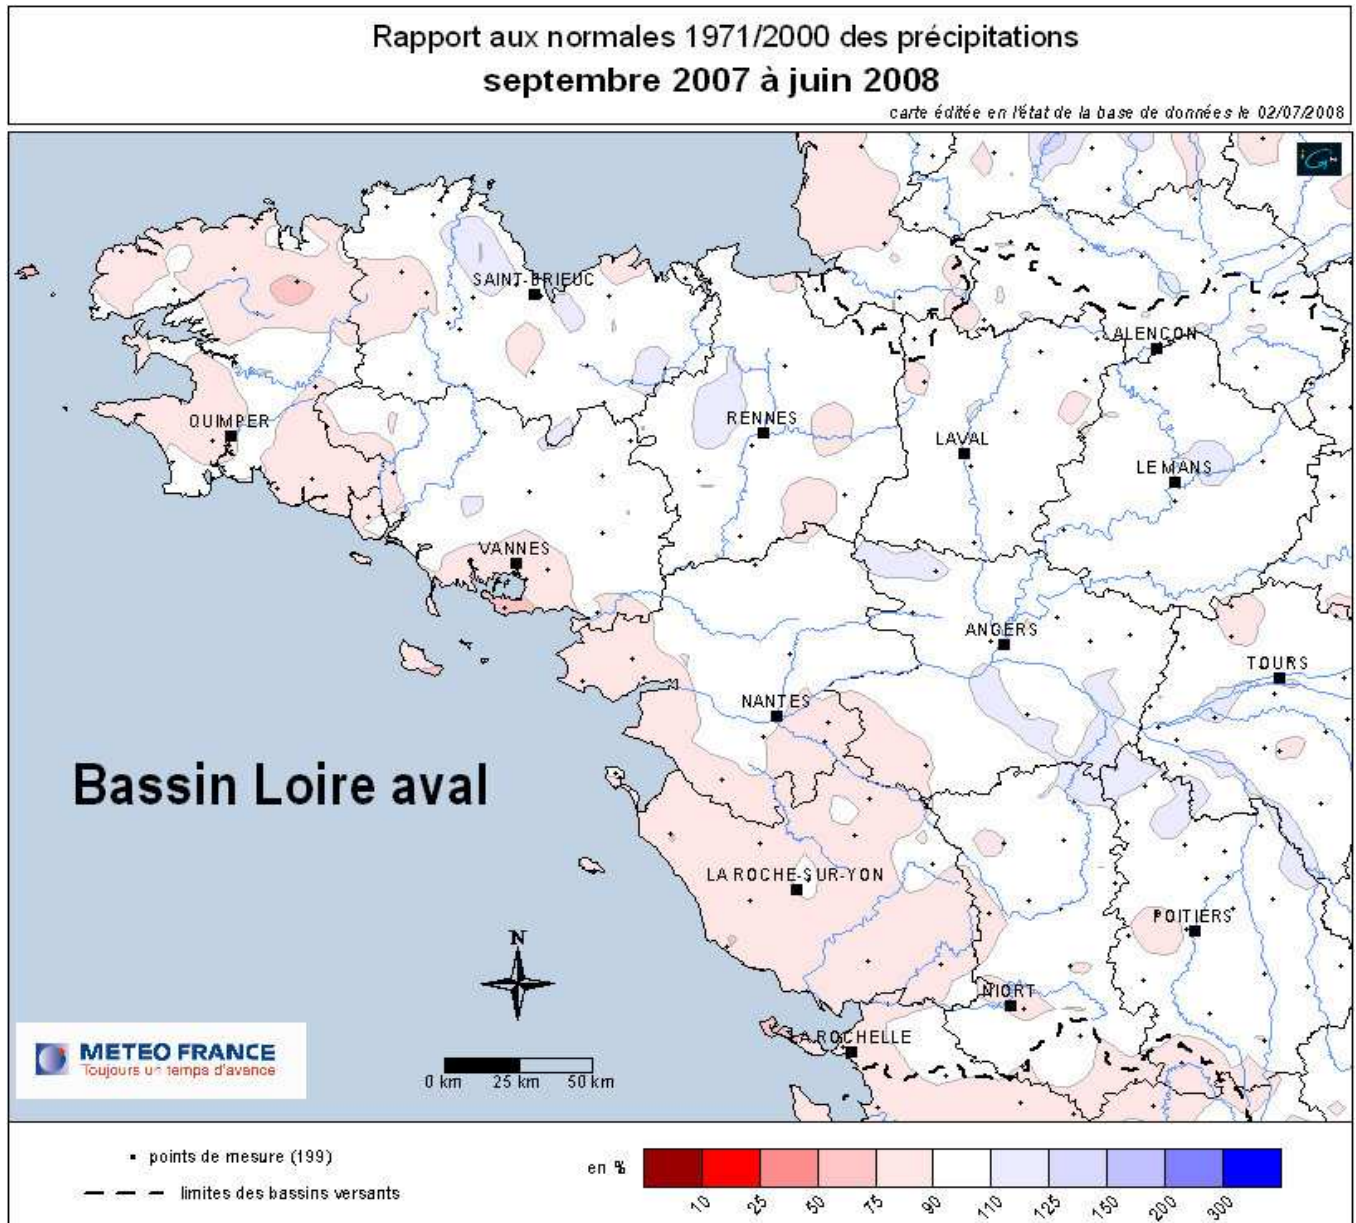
Rapport aux normales 1971/2000 des précipitations
septembre 2007 à juin 2008
carte éditée en l'état de la base de données le 02/07/2008

SAINT-BRIEUC
ALENCON
QUIMPER
RENNES
LAVAL
LE MANS
VANNES
ANGERS
TOURS
NANTES
Bassin Loire aval
LA ROCHE-SUR-YON
POITIERS
N
NIORT
LA ROCHELLE
METEO FRANCE
Toujours un temps d'avance
0 km 25 km 50 km

• points de mesure (199)
limites des bassins versants
en %
10 25 50 75 90 110 125 150 200 300